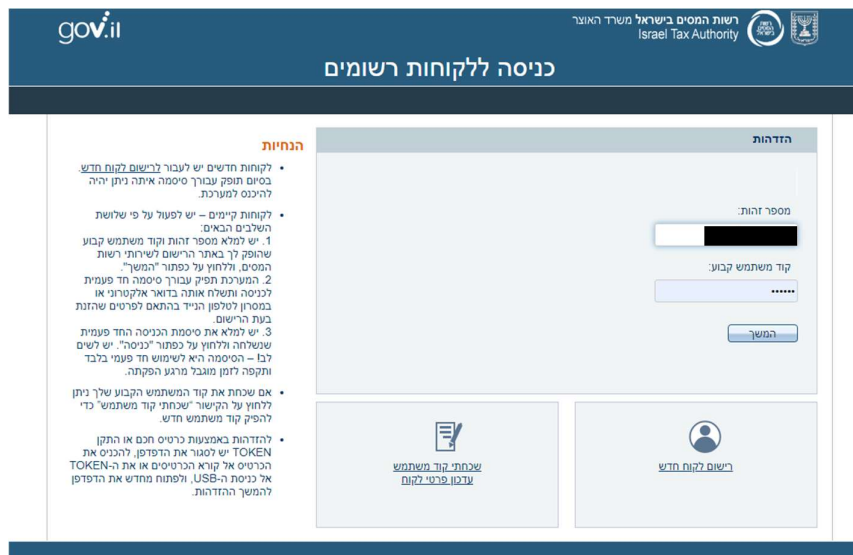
gov.il

רשות המסים בישראל משרד האוצר
Israel Tax Authority

כניסה ללקוחות רשומים

הזדהות

מספר זהות:

קוד משתמש קבוע:

••••••

המשך

רישום לקוח חדש

שכחתי קוד משתמש
עדכון פרטי לקוח

הנחיות

• לקוחות חדשים יש לעבור לרישום לקוח חדש. בסיום תופק עבורך סיסמה איתה ניתן יהיה להיכנס למערכת.

• לקוחות קיימים – יש לפעול על פי שלושת השלבים הבאים:
1. יש למלא מספר זהות וקוד משתמש קבוע שהופק לך באתר הרישום לשירותי רשות המסים, וללחוץ על כפתור "המשך".
2. המערכת תפיק עבורך סיסמה חד פעמית לכניסה ותשלח אותה בדואר אלקטרוני או במסרון לטלפון הנייד בהתאם לפרטים שהזנת בעת הרישום.
3. יש למלא את סיסמת הכניסה החד פעמית שנשלחה וללחוץ על כפתור "כניסה". יש לשים לב! – הסיסמה היא לשימוש חד פעמי בלבד ותקפה לזמן מוגבל מרגע הפקתה.

• אם שכחת את קוד המשתמש הקבוע שלך ניתן ללחוץ על הקישור "שכחתי קוד משתמש" כדי להפיק קוד משתמש חדש.

• להזדהות באמצעות כרטיס חכם או התקן TOKEN יש לסגור את הדפדפן, להכניס את הכרטיס אל קורא הכרטיסים או את ה-TOKEN אל כניסת ה-USB, ולפתוח מחדש את הדפדפן להמשך ההזדהות.